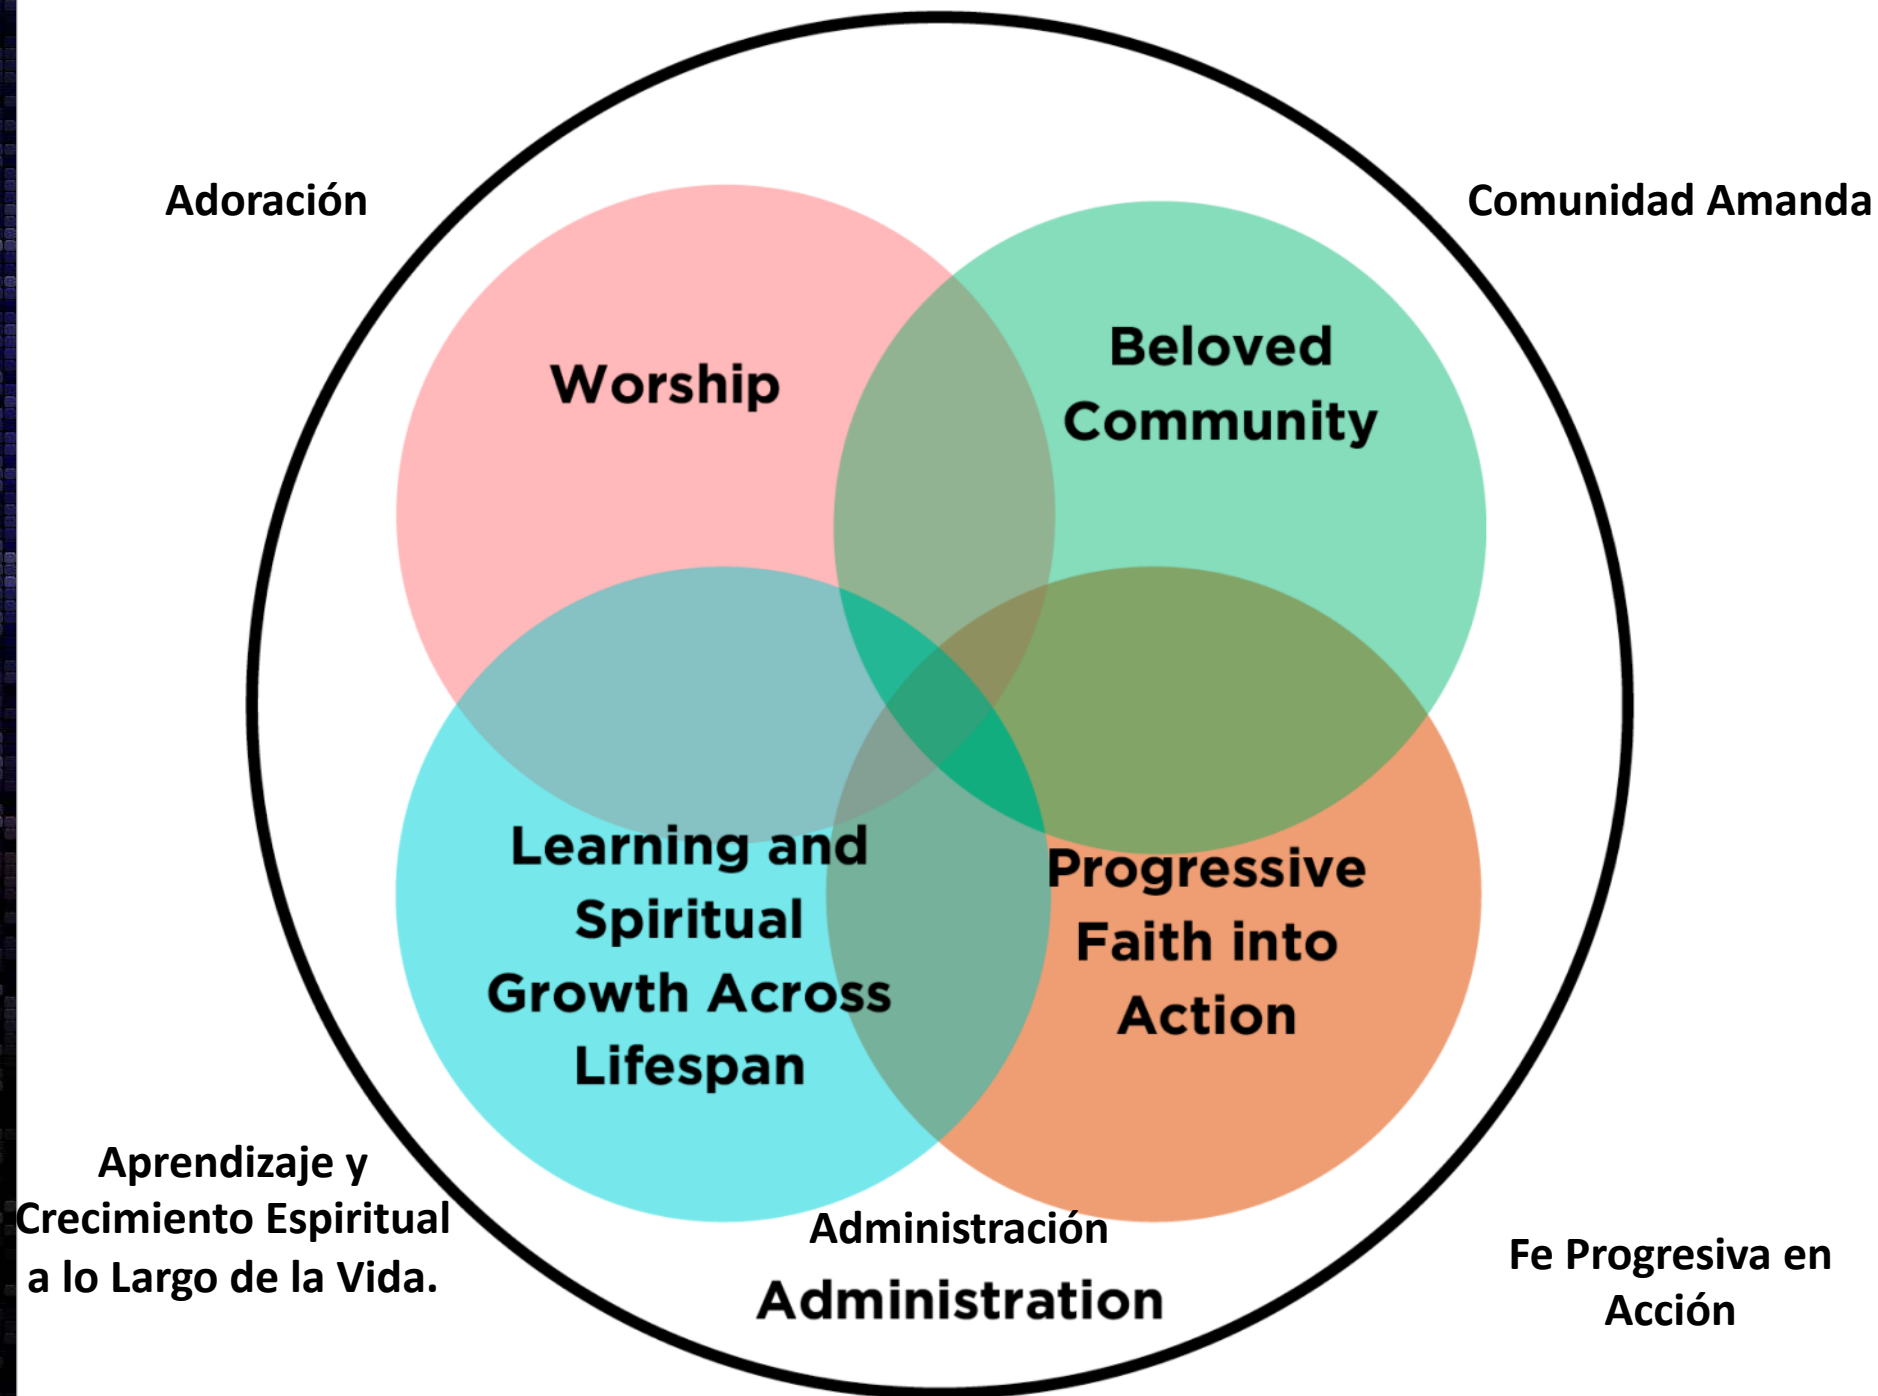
Adoración

Comunidad Amanda

Worship

Beloved Community

Learning and Spiritual Growth Across Lifespan

Progressive Faith into Action

Aprendizaje y Crecimiento Espiritual a lo Largo de la Vida.

Administración

Administration

Fe Progresiva en Acción